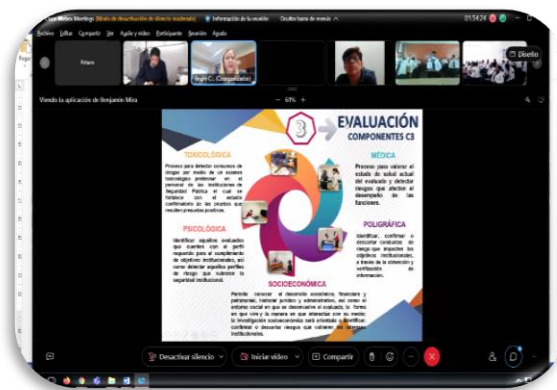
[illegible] (Modo de desactivación de silencio moderado) Información de la reunión Ocultar barra de menús 01:54:24

Archivo Editar Compartir Ver Audio y vídeo Participante Reunión Ayuda

Pinara

Ingrid C. (Compartiendo)

Diseño

Viendo la aplicación de Benjamín Mira

67%

3 EVALUACIÓN COMPONENTES C3

TOXICOLÓGICA

Proceso para detectar consumo de drogas por medio de un examen toxicológico preliminar en el personal de las Instituciones de Seguridad Pública el cual se fortalece con el estudio confirmatorio de las pruebas que resulten presunto positivas.

MÉDICA

Proceso para valorar el estado de salud actual del evaluado y detectar riesgos que afecten el desempeño de las funciones.

PSICOLÓGICA

Identificar aquellos evaluados que cuenten con el perfil requerido para el cumplimiento de objetivos institucionales, así como detectar aquellos perfiles de riesgo que vulneren la seguridad institucional.

POLIGRÁFICA

Identificar, confirmar o descartar conductas de riesgo que impacten los objetivos institucionales, a través de la detección y verificación de información.

SOCIOECONÓMICA

Permite conocer el desarrollo económico, financiero y patrimonial, historial jurídico y administrativo, así como el entorno social en que se desenvuelve el evaluado, la forma en que vive y la manera en que interactúa con su medio; la investigación socioeconómica está orientada a identificar, confirmar o descartar riesgos que vulneren los objetivos institucionales.

Desactivar silencio Iniciar vídeo Compartir